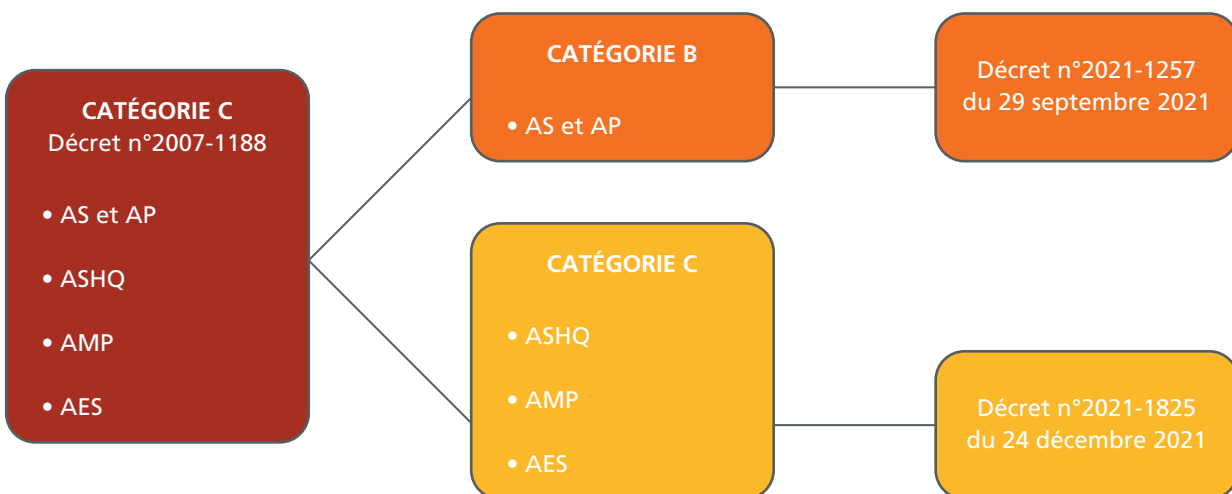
CATÉGORIE C
Décret n°2007-1188

• AS et AP

• ASHQ

• AMP

• AES

CATÉGORIE B

• AS et AP

Décret n°2021-1257 du 29 septembre 2021

CATÉGORIE C

• ASHQ

• AMP

• AES

Décret n°2021-1825 du 24 décembre 2021